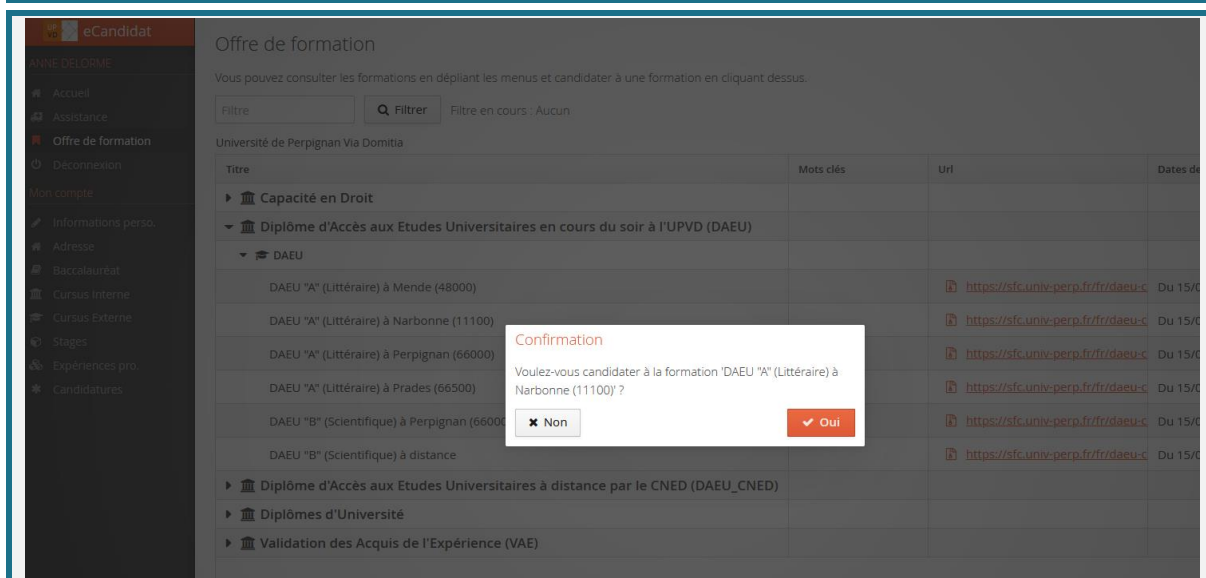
eCandidat
ANNE DELORME
Accueil
Assistance
Offre de formation
Déconnexion
Mon compte
Informations perso.
Adresse
Baccalauréat
Cursus interne
Cursus Externe
Stages
Expériences pro.
Candidatures

Offre de formation

Vous pouvez consulter les formations en dépliant les menus et candidater à une formation en cliquant dessus.

Filtre
Filtrer
Filtre en cours : Aucun

Université de Perpignan Via Domitia

| Titre | Mots clés | Url | Dates de |
|---|---|---|---|
| Capacité en Droit | | | |
| Diplôme d'Accès aux Etudes Universitaires en cours du soir à l'UPVD (DAEU) | | | |
| DAEU | | | |
| DAEU "A" (Littéraire) à Mende (48000) | | https://sfc.univ-perp.fr/fr/daeu-c | Du 15/0 |
| DAEU "A" (Littéraire) à Narbonne (11100) | | https://sfc.univ-perp.fr/fr/daeu-c | Du 15/0 |
| DAEU "A" (Littéraire) à Perpignan (66000) | | https://sfc.univ-perp.fr/fr/daeu-c | Du 15/0 |
| DAEU "A" (Littéraire) à Prades (66500) | | https://sfc.univ-perp.fr/fr/daeu-c | Du 15/0 |
| DAEU "B" (Scientifique) à Perpignan (6600 | | https://sfc.univ-perp.fr/fr/daeu-c | Du 15/0 |
| DAEU "B" (Scientifique) à distance | | https://sfc.univ-perp.fr/fr/daeu-c | Du 15/0 |
| Diplôme d'Accès aux Etudes Universitaires à distance par le CNED (DAEU_CNED) | | | |
| Diplômes d'Université | | | |
| Validation des Acquis de l'Expérience (VAE) | | | |

Confirmation
Voulez-vous candidater à la formation 'DAEU "A" (Littéraire) à Narbonne (11100)' ?
Non
Oui